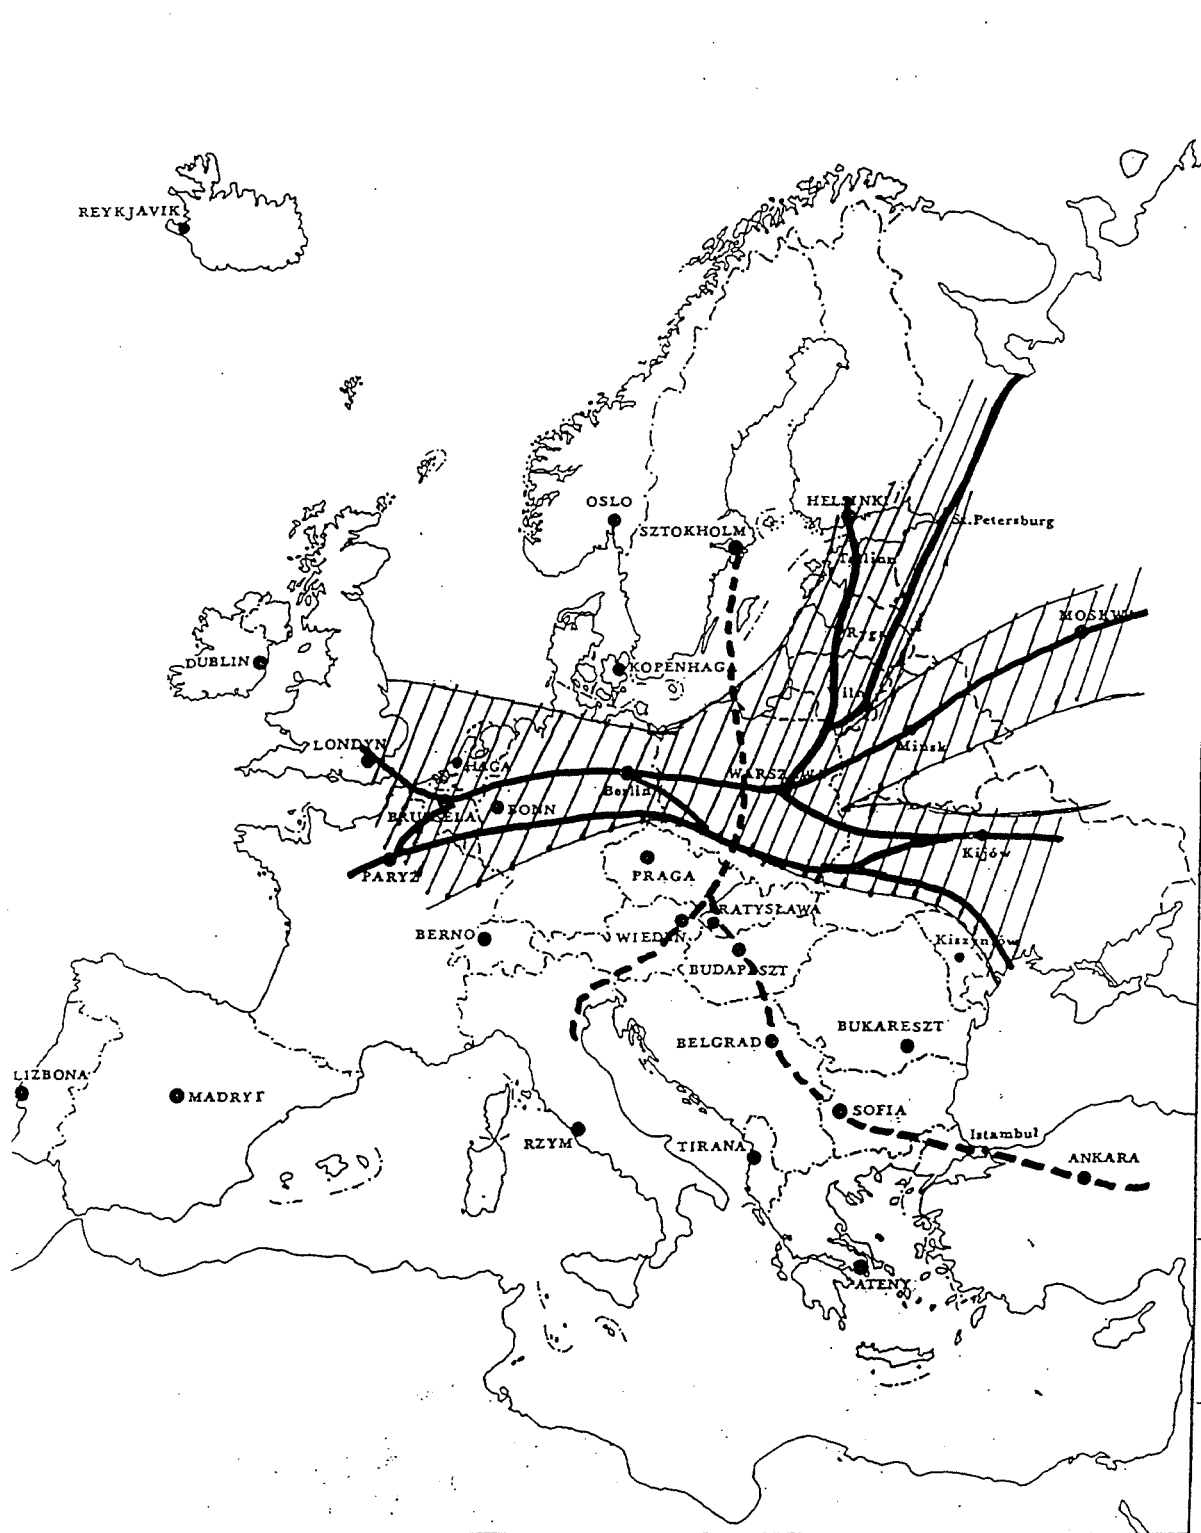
REYKJAVIK

OSLO

SZTOKHOLM

HELSINKI

St.Petersburg

Tallinn

Ryga

MOSKWA

DUBLIN

KOPENHAGA

Wilno

LONDYN

HAGA

Mińsk

WARSZAWA

Berlin

BRUKSELA

BONN

Kijów

PARYŻ

PRAGA

BRATYSŁAWA

BERNO

WIEDEŃ

Kiszyniów

BUDAPESZT

BELGRAD

BUKARESZT

LIZBONA

MADRYT

SOFIA

Istambuł

ANKARA

RZYM

TIRANA

ATENY